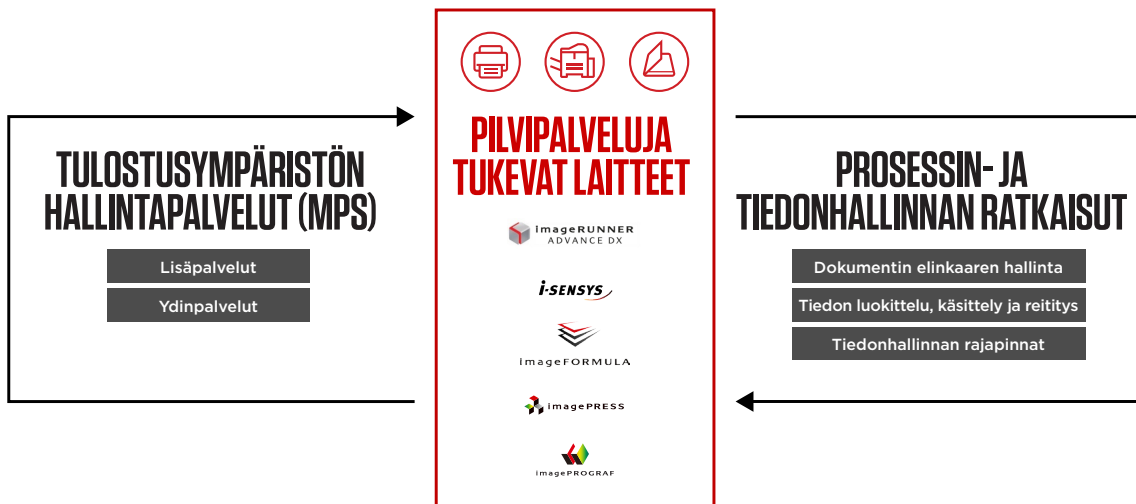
TULOSTUSYMPÄRISTÖN HALLINTAPALVELUT (MPS)

Lisäpalvelut

Ydinpalvelut

PILVIPALVELUJA TUKEVAT LAITTEET

imageRUNNER ADVANCE DX

i-SENSYS

imageFORMULA

imagePRESS

imagePROGRAF

PROSESSIN- JA TIEDONHALLINNAN RATKAISUT

Dokumentin elinkaaren hallinta

Tiedon luokittelu, käsittely ja reititys

Tiedonhallinnan rajapinnat